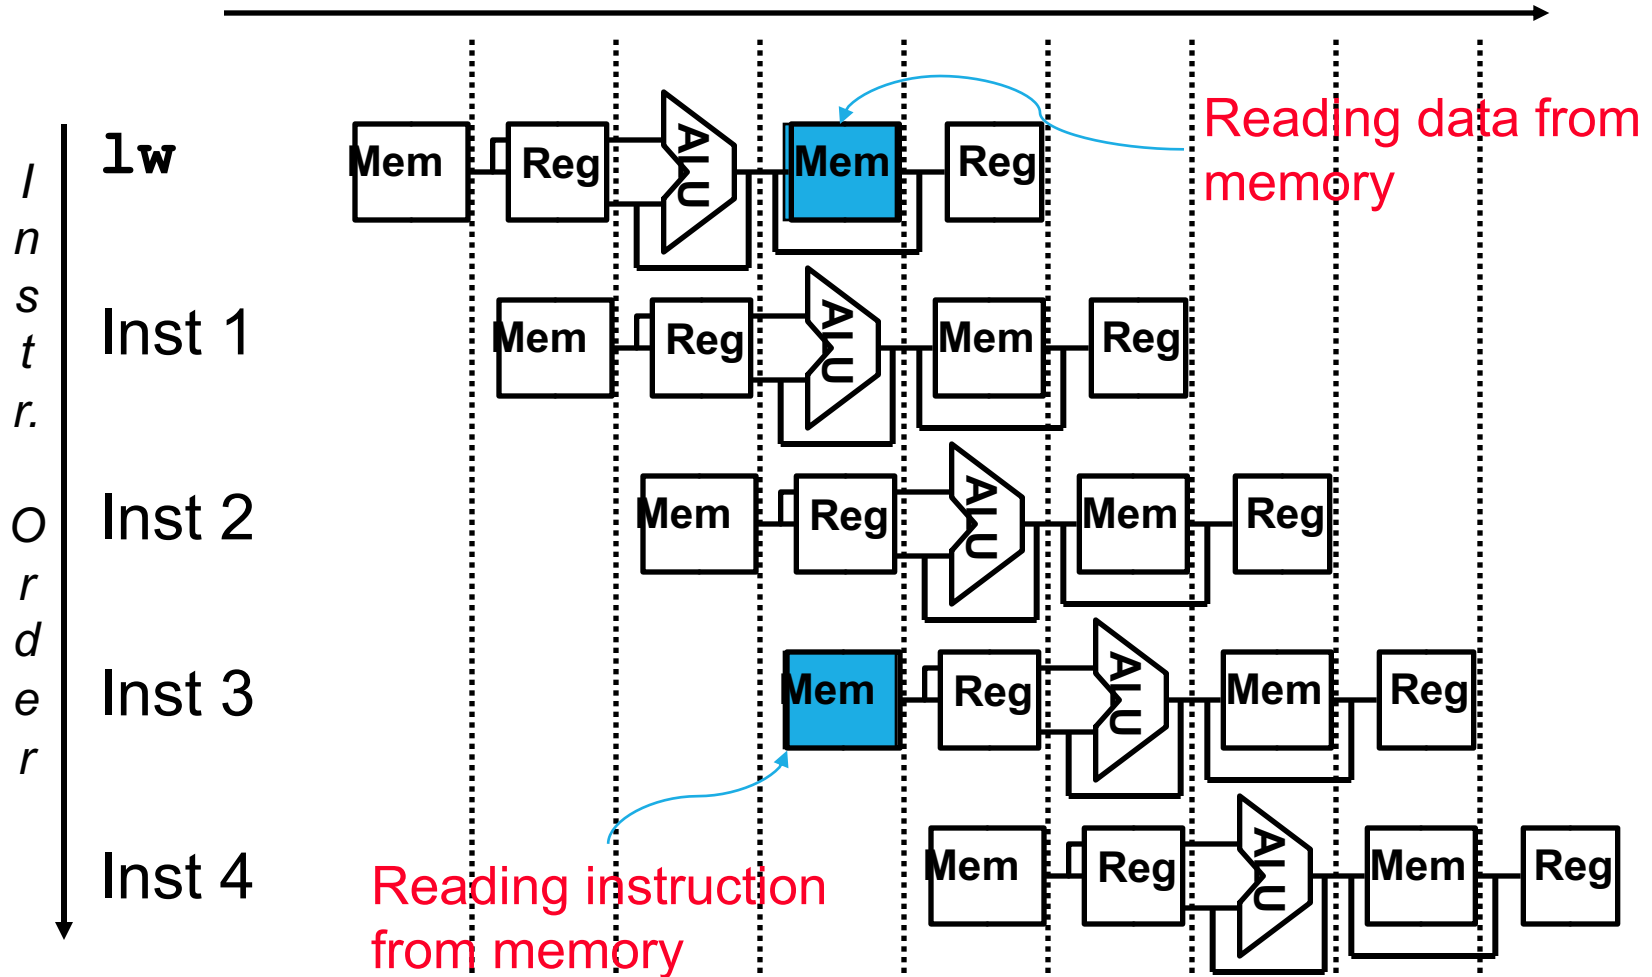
I n s t r. O r d e r

lw Mem Reg ALU Mem Reg

Reading data from memory

Inst 1 Mem Reg ALU Mem Reg

Inst 2 Mem Reg ALU Mem Reg

Inst 3 Mem Reg ALU Mem Reg

Inst 4 Mem Reg ALU Mem Reg

Reading instruction from memory